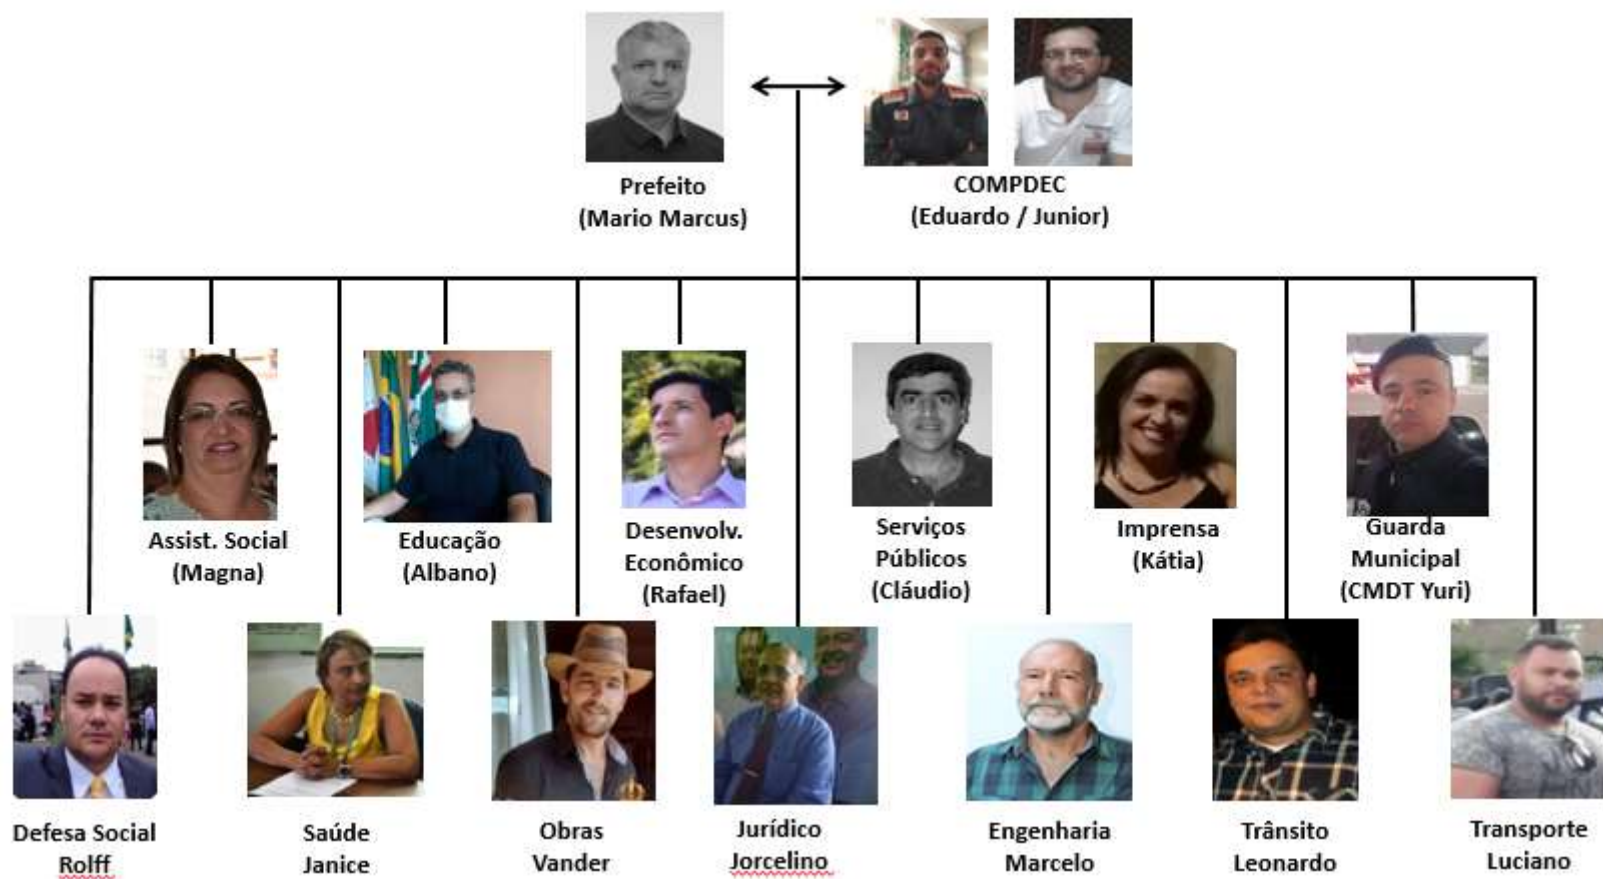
Prefeito
(Mario Marcus)

COMPDEC
(Eduardo / Junior)

Assist. Social
(Magna)

Educação
(Albano)

Desenvolv.
Econômico
(Rafael)

Serviços
Públicos
(Cláudio)

Imprensa
(Kátia)

Guarda
Municipal
(CMDT Yuri)

Defesa Social
Rolff

Saúde
Janice

Obras
Vander

Jurídico
Jorcelino

Engenharia
Marcelo

Trânsito
Leonardo

Transporte
Luciano